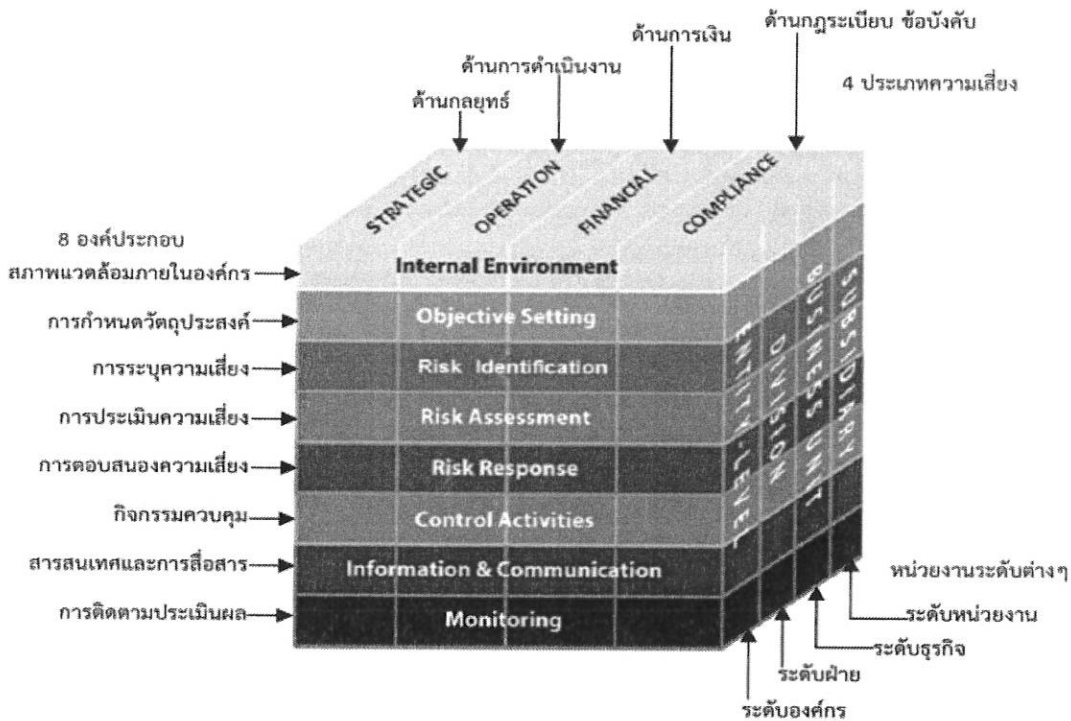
ด้านกฎระเบียบ ข้อบังคับ

ด้านการเงิน

ด้านการดำเนินงาน

ด้านกลยุทธ์

4 ประเภทความเสี่ยง

STRATEGIC

OPERATION

FINANCIAL

COMPLIANCE

8 องค์ประกอบ

สภาพแวดล้อมภายในองค์กร

Internal Environment

การกำหนดวัตถุประสงค์

Objective Setting

การระบุความเสี่ยง

Risk Identification

การประเมินความเสี่ยง

Risk Assessment

การตอบสนองความเสี่ยง

Risk Response

กิจกรรมควบคุม

Control Activities

สารสนเทศและการสื่อสาร

Information & Communication

การติดตามประเมินผล

Monitoring

ENTITY-LEVEL

DIVISION

BUSINESS UNIT

SUBSIDIARY

หน่วยงานระดับต่างๆ

ระดับหน่วยงาน

ระดับธุรกิจ

ระดับฝ่าย

ระดับองค์กร